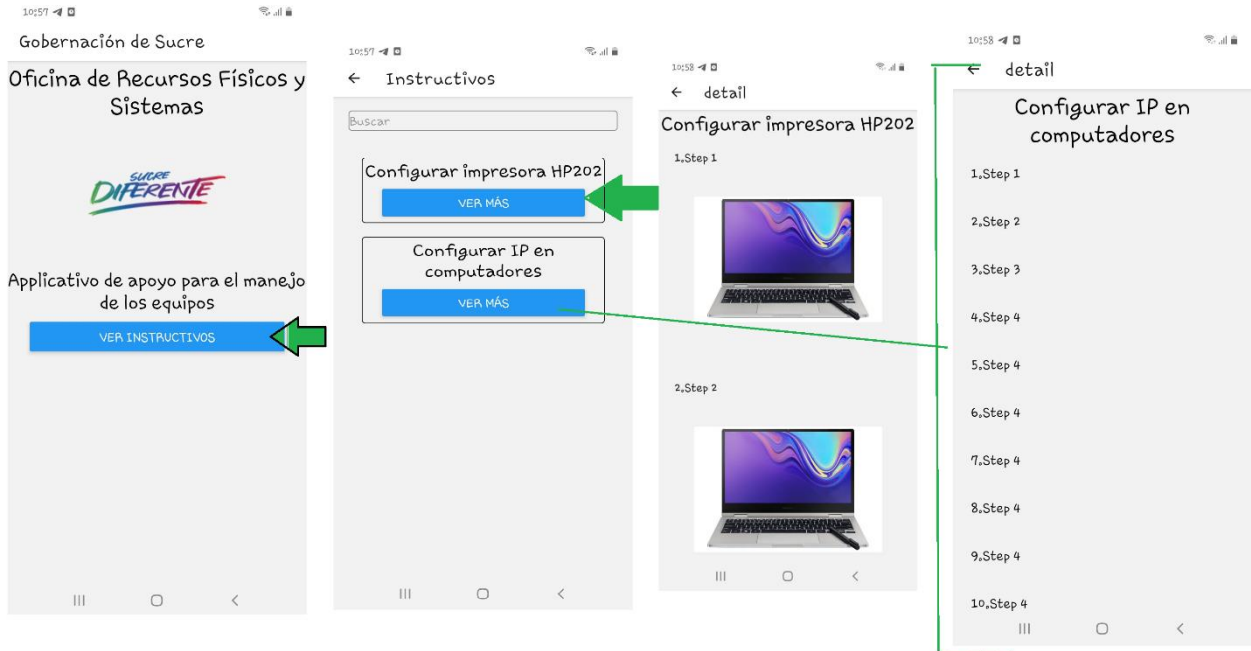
10:57

Gobernación de Sucre

Oficina de Recursos Físicos y Sistemas

SUCRE DIFERENTE

Applicativo de apoyo para el manejo de los equipos

VER INSTRUCTIVOS

10:57

← Instructivos

Buscar

Configurar impresora HP202

VER MÁS

Configurar IP en computadores

VER MÁS

10:58

← detail

Configurar impresora HP202

1.Step 1

2.Step 2

10:58

← detail

Configurar IP en computadores

1.Step 1

2.Step 2

3.Step 3

4.Step 4

5.Step 4

6.Step 4

7.Step 4

8.Step 4

9.Step 4

10.Step 4